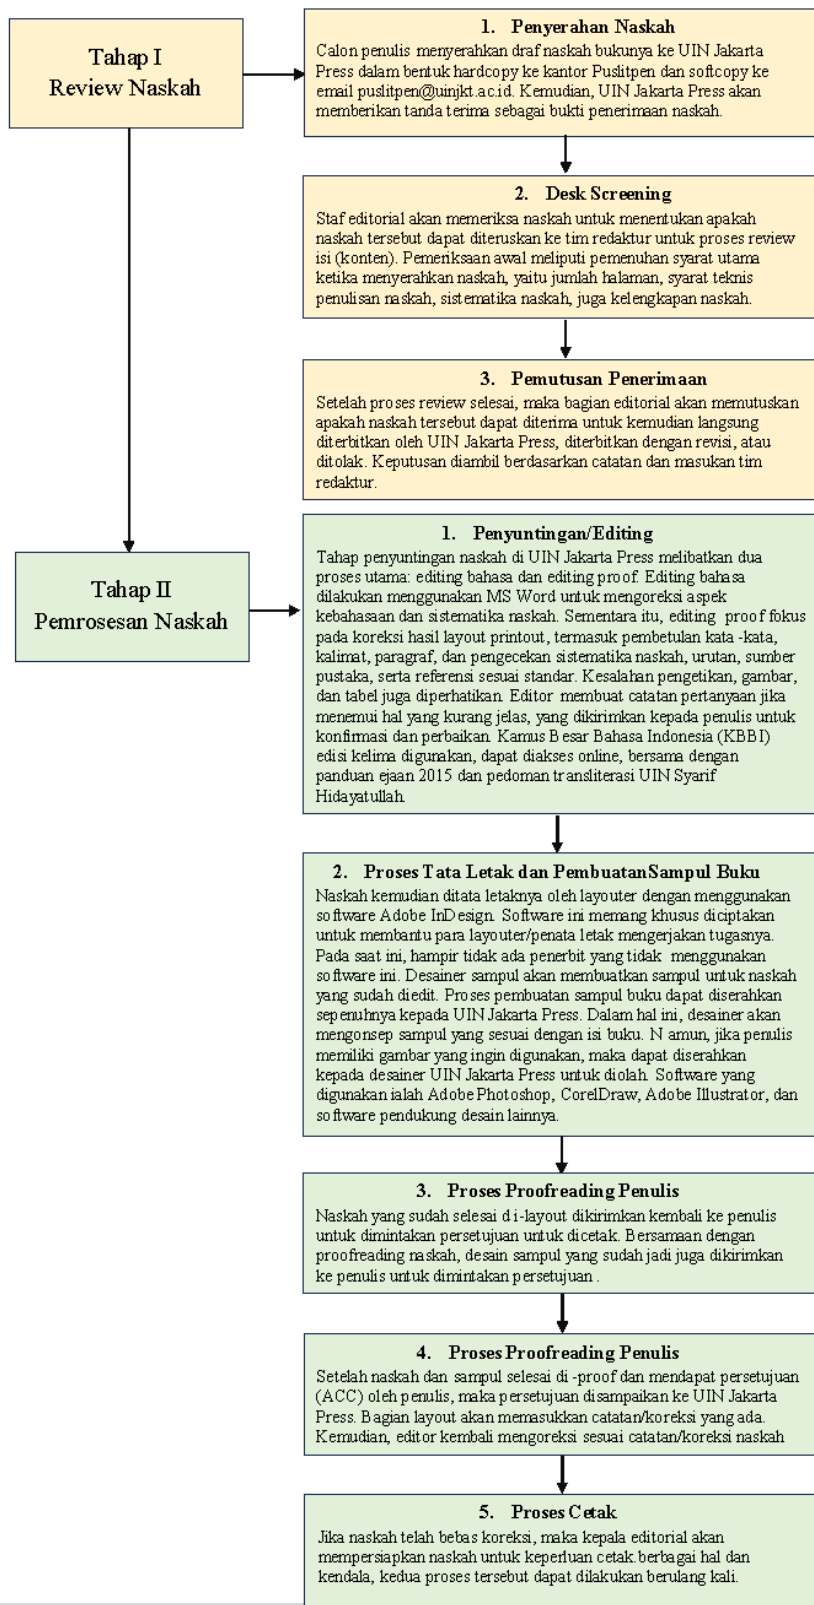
Tahap I
Review Naskah

1. Penyerahan Naskah
Calon penulis menyerahkan draf naskah bukunya ke UIN Jakarta Press dalam bentuk hardcopy ke kantor Puslitpen dan softcopy ke email puslitpen@uinjkt.ac.id. Kemudian, UIN Jakarta Press akan memberikan tanda terima sebagai bukti penerimaan naskah.

2. Desk Screening
Staf editorial akan memeriksa naskah untuk menentukan apakah naskah tersebut dapat diteruskan ke tim redaktur untuk proses review isi (konten). Pemeriksaan awal meliputi pemenuhan syarat utama ketika menyerahkan naskah, yaitu jumlah halaman, syarat teknis penulisan naskah, sistematika naskah, juga kelengkapan naskah.

3. Pemutusan Penerimaan
Setelah proses review selesai, maka bagian editorial akan memutuskan apakah naskah tersebut dapat diterima untuk kemudian langsung diterbitkan oleh UIN Jakarta Press, diterbitkan dengan revisi, atau ditolak. Keputusan diambil berdasarkan catatan dan masukan tim redaktur.

Tahap II
Pemrosesan Naskah

1. Penyuntingan/Editing
Tahap penyuntingan naskah di UIN Jakarta Press melibatkan dua proses utama: editing bahasa dan editing proof. Editing bahasa dilakukan menggunakan MS Word untuk mengoreksi aspek kebahasaan dan sistematika naskah. Sementara itu, editing proof fokus pada koreksi hasil layout printout, termasuk pembetulan kata -kata, kalimat, paragraf, dan pengecekan sistematika naskah, urutan, sumber pustaka, serta referensi sesuai standar. Kesalahan pengetikan, gambar, dan tabel juga diperhatikan. Editor membuat catatan pertanyaan jika menemui hal yang kurang jelas, yang dikirimkan kepada penulis untuk konfirmasi dan perbaikan. Kamus Besar Bahasa Indonesia (KBBI) edisi kelima digunakan, dapat diakses online, bersama dengan panduan ejaan 2015 dan pedoman transliterasi UIN Syarif Hidayatullah.

2. Proses Tata Letak dan PembuatanSampul Buku
Naskah kemudian ditata letaknya oleh layouter dengan menggunakan software Adobe InDesign. Software ini memang khusus diciptakan untuk membantu para layouter/penata letak mengerjakan tugasnya. Pada saat ini, hampir tidak ada penerbit yang tidak menggunakan software ini. Desainer sampul akan membuatkan sampul untuk naskah yang sudah diedit. Proses pembuatan sampul buku dapat diserahkan sepenuhnya kepada UIN Jakarta Press. Dalam hal ini, desainer akan mengonsep sampul yang sesuai dengan isi buku. Namun, jika penulis memiliki gambar yang ingin digunakan, maka dapat diserahkan kepada desainer UIN Jakarta Press untuk diolah. Software yang digunakan ialah Adobe Photoshop, CorelDraw, Adobe Illustrator, dan software pendukung desain lainnya.

3. Proses Proofreading Penulis
Naskah yang sudah selesai di-layout dikirimkan kembali ke penulis untuk dimintakan persetujuan untuk dicetak. Bersamaan dengan proofreading naskah, desain sampul yang sudah jadi juga dikirimkan ke penulis untuk dimintakan persetujuan .

4. Proses Proofreading Penulis
Setelah naskah dan sampul selesai di -proof dan mendapat persetujuan (ACC) oleh penulis, maka persetujuan disampaikan ke UIN Jakarta Press. Bagian layout akan memasukkan catatan/koreksi yang ada. Kemudian, editor kembali mengoreksi sesuai catatan/koreksi naskah

5. Proses Cetak
Jika naskah telah bebas koreksi, maka kepala editorial akan mempersiapkan naskah untuk keperluan cetak.berbagai hal dan kendala, kedua proses tersebut dapat dilakukan berulang kali.